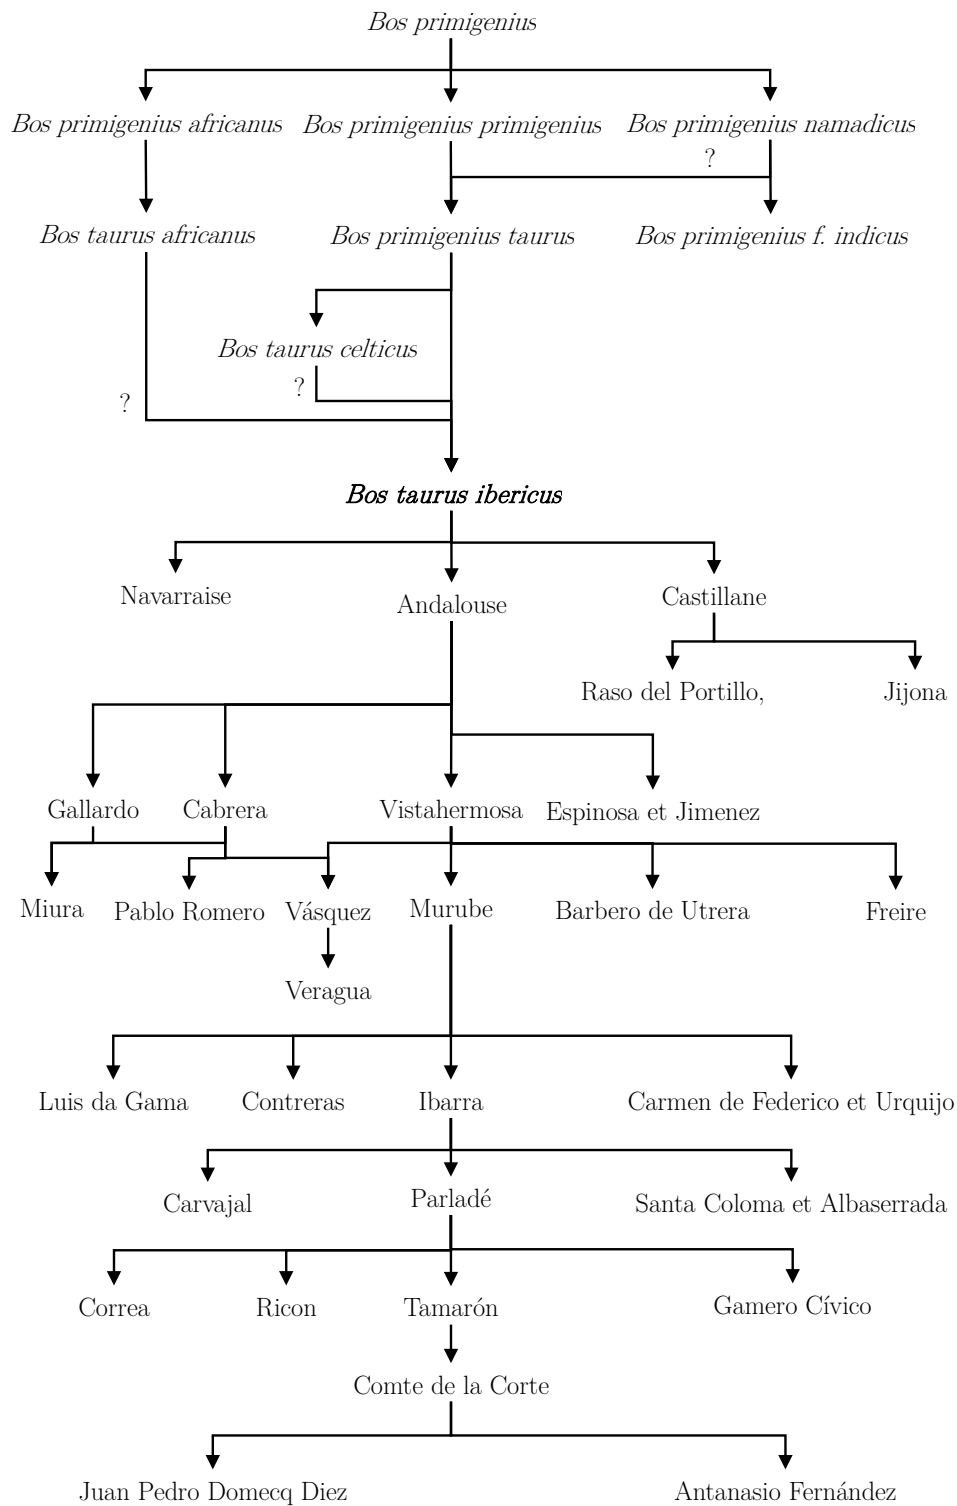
Bos primigenius

Bos primigenius africanus
Bos primigenius primigenius
Bos primigenius namadicus
?

Bos taurus africanus
Bos primigenius taurus
Bos primigenius f. indicus

Bos taurus celticus
?
?

Bos taurus ibericus

Navarraise
Andalouse
Castillane

Raso del Portillo,
Jijona

Gallardo
Cabrera
Vistahermosa
Espinosa et Jimenez

Miura
Pablo Romero
Vásquez
Murube
Barbero de Utrera
Freire

Veragua

Luis da Gama
Contreras
Ibarra
Carmen de Federico et Urquijo

Carvajal
Parladé
Santa Coloma et Albaserrada

Correa
Ricon
Tamarón
Gamero Cívico

Comte de la Corte

Juan Pedro Domecq Diez
Antanasio Fernández